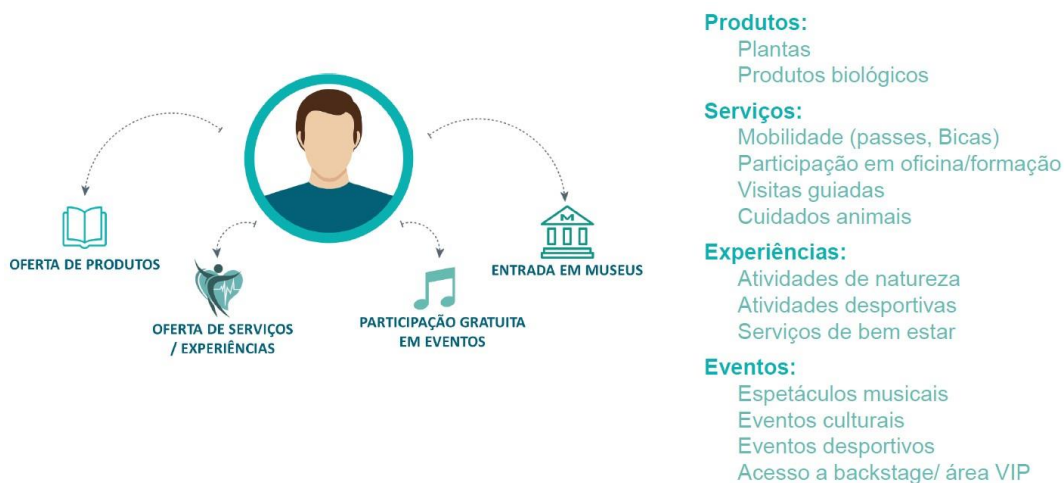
OFERTA DE PRODUTOS

OFERTA DE SERVIÇOS / EXPERIÊNCIAS

PARTICIPAÇÃO GRATUITA EM EVENTOS

ENTRADA EM MUSEUS

Produtos:
Plantas
Produtos biológicos

Serviços:
Mobilidade (passes, Bicas)
Participação em oficina/formação
Visitas guiadas
Cuidados animais

Experiências:
Atividades de natureza
Atividades desportivas
Serviços de bem estar

Eventos:
Espetáculos musicais
Eventos culturais
Eventos desportivos
Acesso a backstage/ área VIP